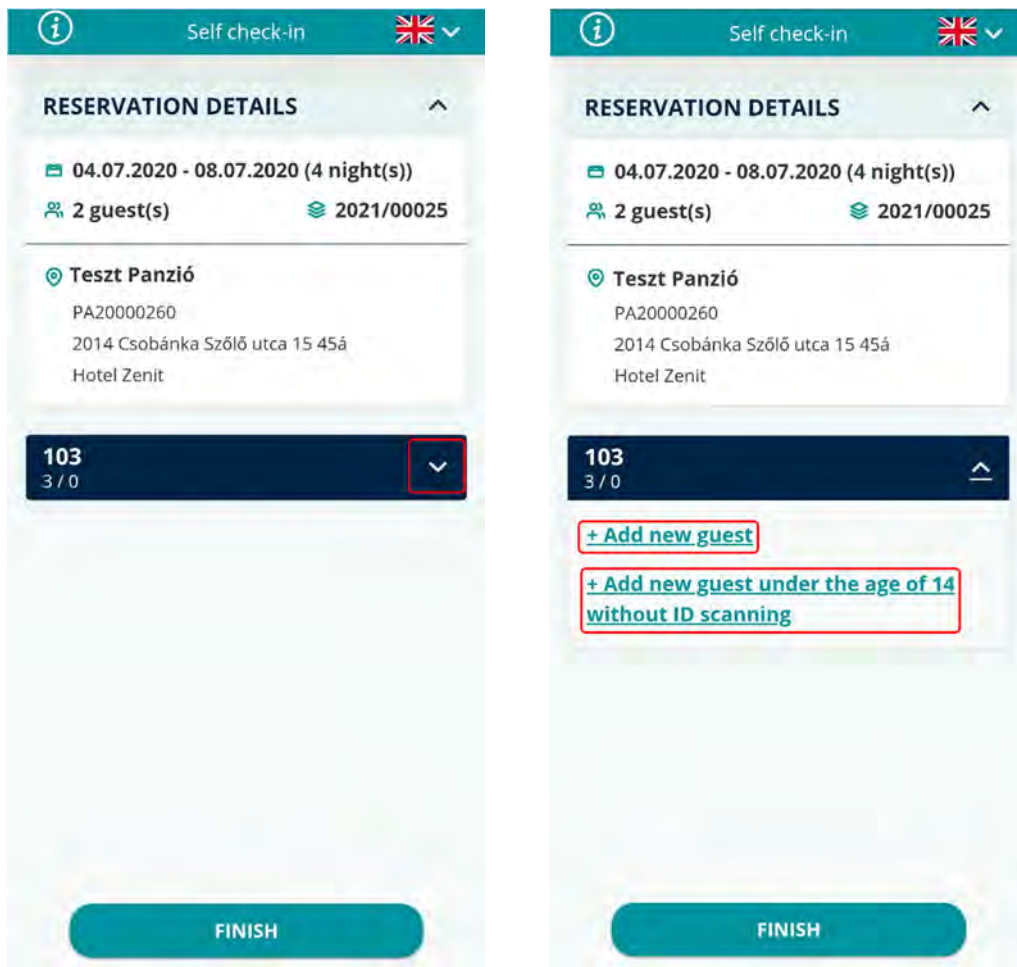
Self check-in

RESERVATION DETAILS

04.07.2020 - 08.07.2020 (4 night(s))

2 guest(s)

2021/00025

Teszt Panzió

PA20000260

2014 Csobánka Szőlő utca 15 45á

Hotel Zenit

103

3 / 0

FINISH

Self check-in

RESERVATION DETAILS

04.07.2020 - 08.07.2020 (4 night(s))

2 guest(s)

2021/00025

Teszt Panzió

PA20000260

2014 Csobánka Szőlő utca 15 45á

Hotel Zenit

103

3 / 0

+ Add new guest

+ Add new guest under the age of 14 without ID scanning

FINISH